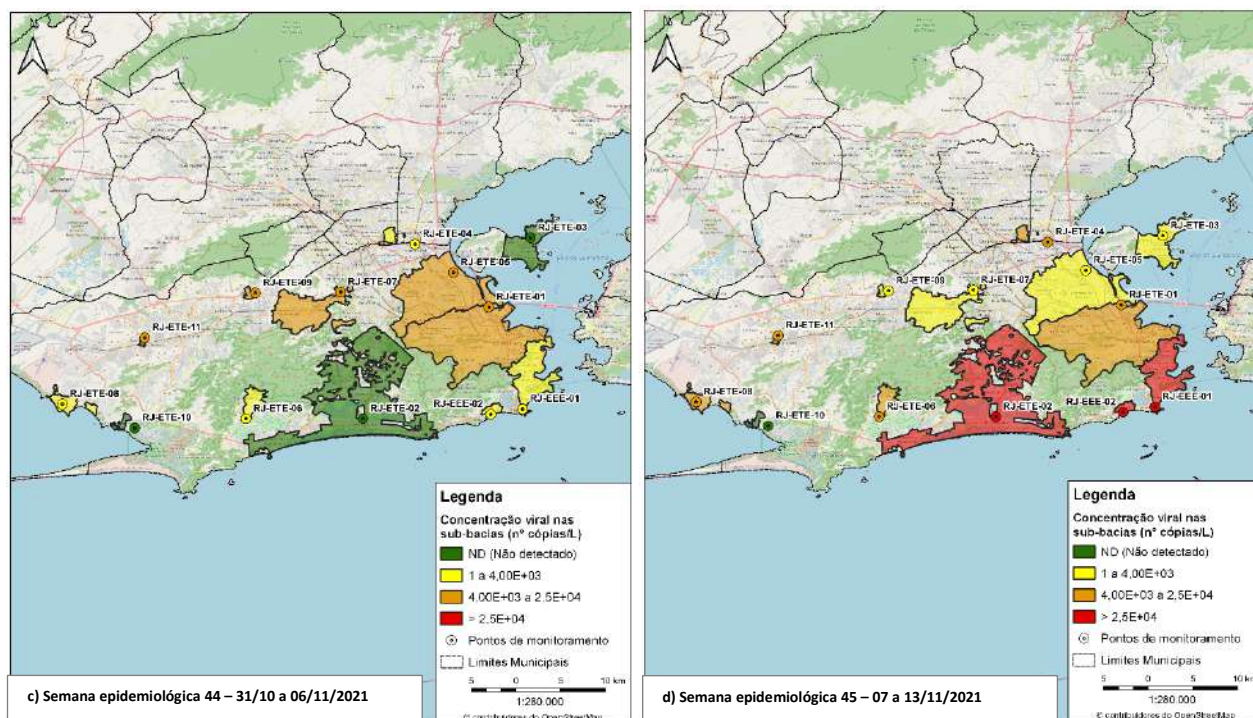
RJ-ETE-04
RJ-ETE-03
RJ-ETE-05
RJ-ETE-09
RJ-ETE-07
RJ-ETE-01
RJ-ETE-11
RJ-ETE-08
RJ-ETE-10
RJ-ETE-06
RJ-ETE-02
RJ-EEE-02
RJ-EEE-01

Legenda
Concentração viral nas sub-bacias (nº cópias/L)
ND (Não detectado)
1 a 4,00E+03
4,00E+03 a 2,5E+04
> 2,5E+04
Pontos de monitoramento
Limites Municipais
5 0 5 10 km
1:280.000
© contribuidores do OpenStreetMap

c) Semana epidemiológica 44 – 31/10 a 06/11/2021

RJ-ETE-04
RJ-ETE-03
RJ-ETE-05
RJ-ETE-08
RJ-ETE-07
RJ-ETE-01
RJ-ETE-11
RJ-ETE-08
RJ-ETE-10
RJ-ETE-06
RJ-ETE-02
RJ-EEE-02
RJ-EEE-01

Legenda
Concentração viral nas sub-bacias (nº cópias/L)
ND (Não detectado)
1 a 4,00E+03
4,00E+03 a 2,5E+04
> 2,5E+04
Pontos de monitoramento
Limites Municipais
5 0 5 10 km
1:280.000
© contribuidores do OpenStreetMap

d) Semana epidemiológica 45 – 07 a 13/11/2021